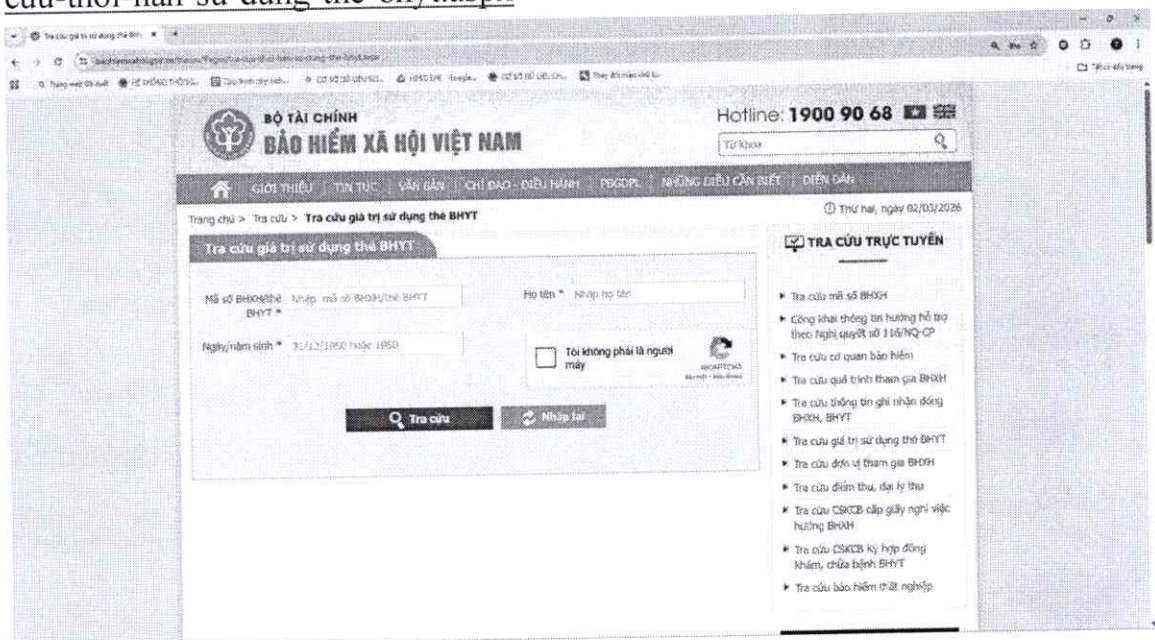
cuu-thoi-han-su-dung-the-bhyt.aspx

BỘ TÀI CHÍNH
BẢO HIỂM XÃ HỘI VIỆT NAM

Hotline: 1900 90 68

Từ khóa

GIỚI THIỆU | TIN TỨC | VĂN BẢN | CHỈ ĐẠO - ĐIỀU HÀNH | PBGDPL | NHỮNG ĐIỀU CẦN BIẾT | DIỄN ĐÀN

Trang chủ > Tra cứu > Tra cứu giá trị sử dụng thẻ BHYT

Thứ hai, ngày 02/03/2026

Tra cứu giá trị sử dụng thẻ BHYT

Mã số BHXH/thẻ BHYT * Nhập mã số BHXH/thẻ BHYT

Họ tên * Nhập họ tên

Ngày/năm sinh * 31/12/1950 hoặc 1950

Tôi không phải là người máy

reCAPTCHA

Tra cứu

Nhập lại

TRA CỨU TRỰC TUYẾN

Tra cứu mã số BHXH
Công khai thông tin hưởng hỗ trợ theo Nghị quyết số 116/NQ-CP
Tra cứu cơ quan bảo hiểm
Tra cứu quá trình tham gia BHXH
Tra cứu thông tin ghi nhận đóng BHXH, BHYT
Tra cứu giá trị sử dụng thẻ BHYT
Tra cứu đơn vị tham gia BHXH
Tra cứu điểm thu, đại lý thu
Tra cứu CSKCB cấp giấy nghỉ việc hưởng BHXH
Tra cứu CSKCB ký hợp đồng khám, chữa bệnh BHYT
Tra cứu bảo hiểm thất nghiệp